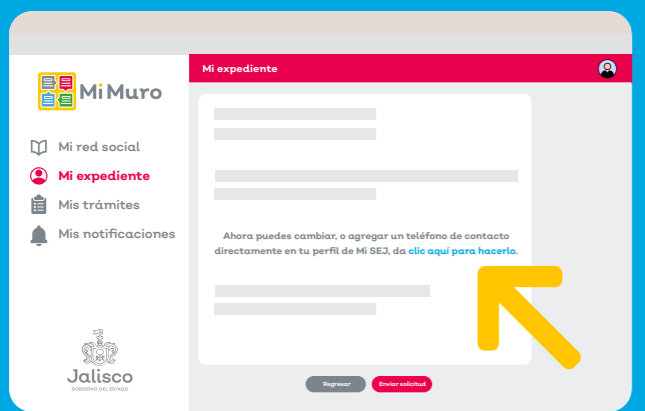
Mi Muro

Mi red social

Mi expediente

Mis trámites

Mis notificaciones

Jalisco
GOBIERNO DEL ESTADO

Mi expediente

Ahora puedes cambiar, o agregar un teléfono de contacto directamente en tu perfil de Mi SEJ, da clic aquí para hacerlo.

Regresar

Enviar solicitud